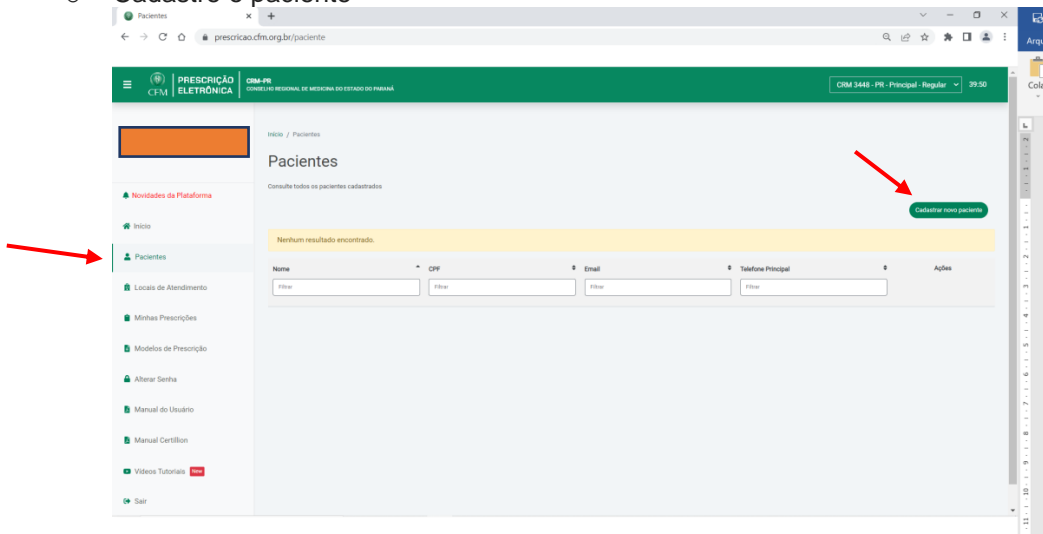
Cadastre o paciente

Pacientes

prescricao.cfm.org.br/paciente

PRESCRIÇÃO ELETRÔNICA
CFM
CRM-PR
CONSELHO REGIONAL DE MEDICINA DO ESTADO DO PARANÁ

CRM 3448 - PR - Principal - Regular
39:50

Arqu
Cola

Novidades da Plataforma
Início
Pacientes
Locais de Atendimento
Minhas Prescrições
Modelos de Prescrição
Alterar Senha
Manual do Usuário
Manual Certillion
Vídeos Tutoriais New
Sair

Início / Pacientes

Pacientes

Consulte todos os pacientes cadastrados

Cadastrar novo paciente

Nenhum resultado encontrado.

| Nome | CPF | Email | Telefone Principal | Ações |
|---|---|---|---|---|
| Filtrar | Filtrar | Filtrar | Filtrar | |